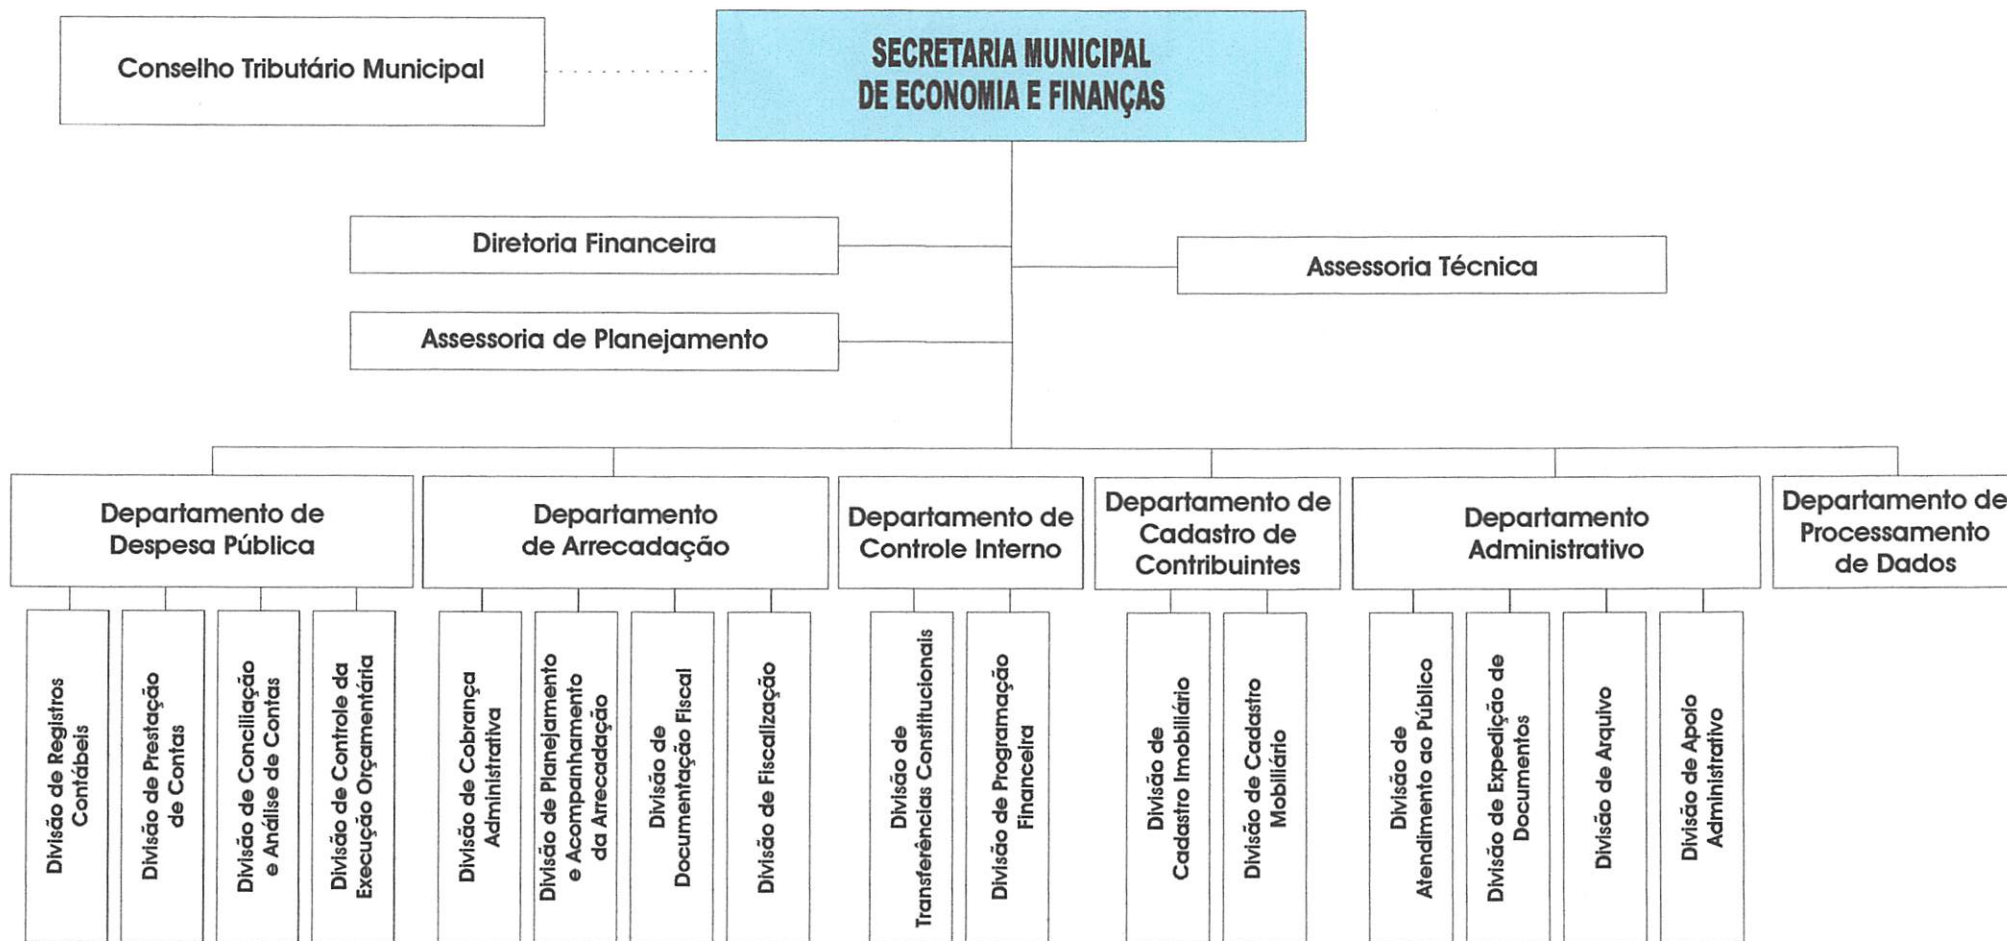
SECRETARIA MUNICIPAL DE ECONOMIA E FINANÇAS

Conselho Tributário Municipal

Diretoria Financeira

Assessoria Técnica

Assessoria de Planejamento

Departamento de Despesa Pública

Divisão de Registros Contábeis

Divisão de Prestação de Contas

Divisão de Conciliação e Análise de Contas

Divisão de Controle da Execução Orçamentária

Departamento de Arrecadação

Divisão de Cobrança Administrativa

Divisão de Planejamento e Acompanhamento da Arrecadação

Divisão de Documentação Fiscal

Divisão de Fiscalização

Departamento de Controle Interno

Divisão de Transferências Constitucionais

Divisão de Programação Financeira

Departamento de Cadastro de Contribuintes

Divisão de Cadastro Imobiliário

Divisão de Cadastro Mobiliário

Departamento Administrativo

Divisão de Atendimento ao Público

Divisão de Expedição de Documentos

Divisão de Arquivo

Divisão de Apoio Administrativo

Departamento de Processamento de Dados